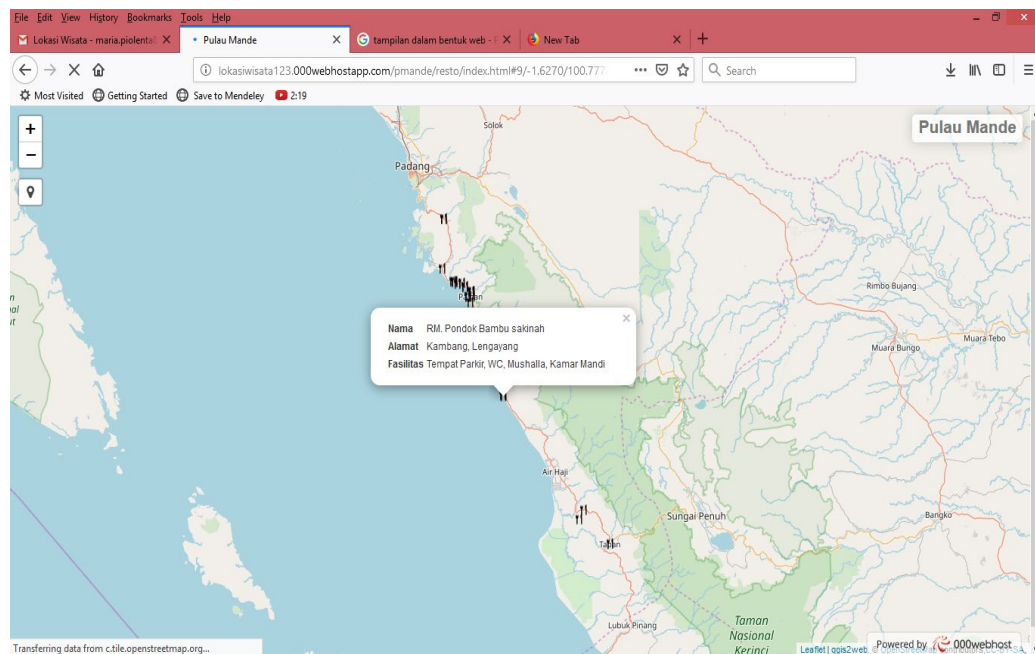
File Edit View History Bookmarks Tools Help

Lokasi Wisata - maria.piolenta ×
Pulau Mande ×
tampilan dalam bentuk web - ×
New Tab ×
+

lokasiwisata123.000webhostapp.com/pmande/resto/index.html#9/-1.6270/100.777
Search

Most Visited
Getting Started
Save to Mendeley
2:19

+
−

Pulau Mande

Solok
Padang
Rimbo Bujang
Muara Bungo
Muara Tebo
Air Haji
Sungai Penuh
Bangko
Lubuk Pinang
Taman Nasional Kerinci

×
Nama RM. Pondok Bambu sakinah
Alamat Kambang, Lengayang
Fasilitas Tempat Parkir, WC, Mushalla, Kamar Mandi

Transferring data from c.tile.openstreetmap.org...

Leaflet | qgis2web
Powered by 000webhost